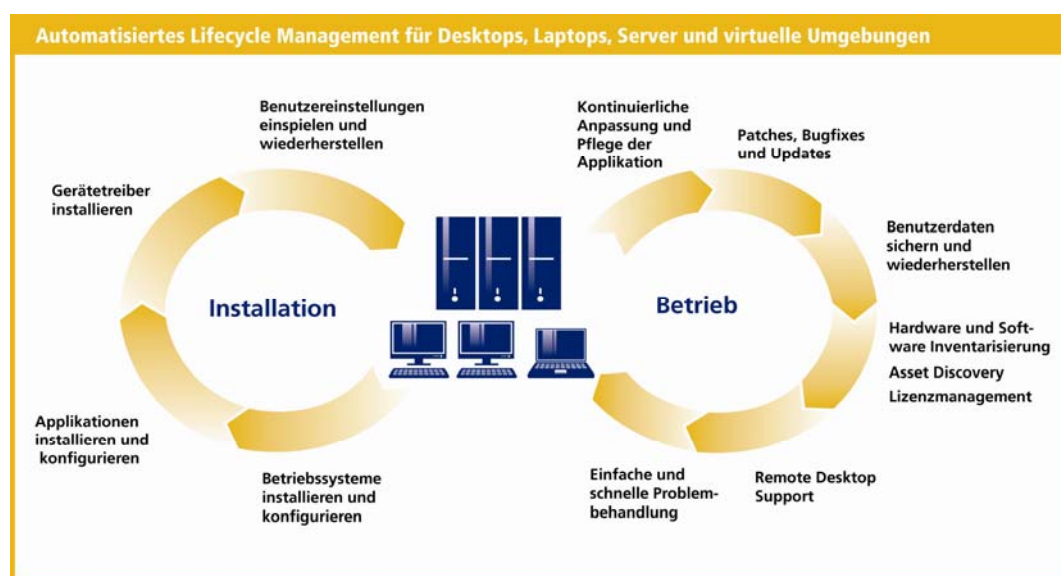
Automatisiertes Lifecycle Management für Desktops, Laptops, Server und virtuelle Umgebungen

Benutzereinstellungen einspielen und wiederherstellen

Gerätetreiber installieren

Installation

Applikationen installieren und konfigurieren

Betriebssysteme installieren und konfigurieren

Kontinuierliche Anpassung und Pflege der Applikation

Patches, Bugfixes und Updates

Benutzerdaten sichern und wiederherstellen

Betrieb

Hardware und Software Inventarisierung

Asset Discovery

Lizenzmanagement

Remote Desktop Support

Einfache und schnelle Problembehandlung